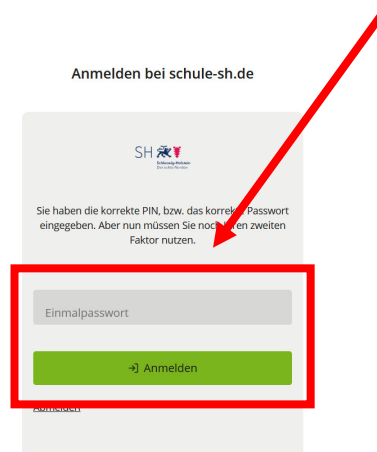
Anmelden bei schule-sh.de

SH Schleswig-Holstein Der echte Norden

Sie haben die korrekte PIN, bzw. das korrek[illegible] Passwort eingegeben. Aber nun müssen Sie noc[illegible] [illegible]en zweiten Faktor nutzen.

Einmalpasswort

Anmelden

Abmelden